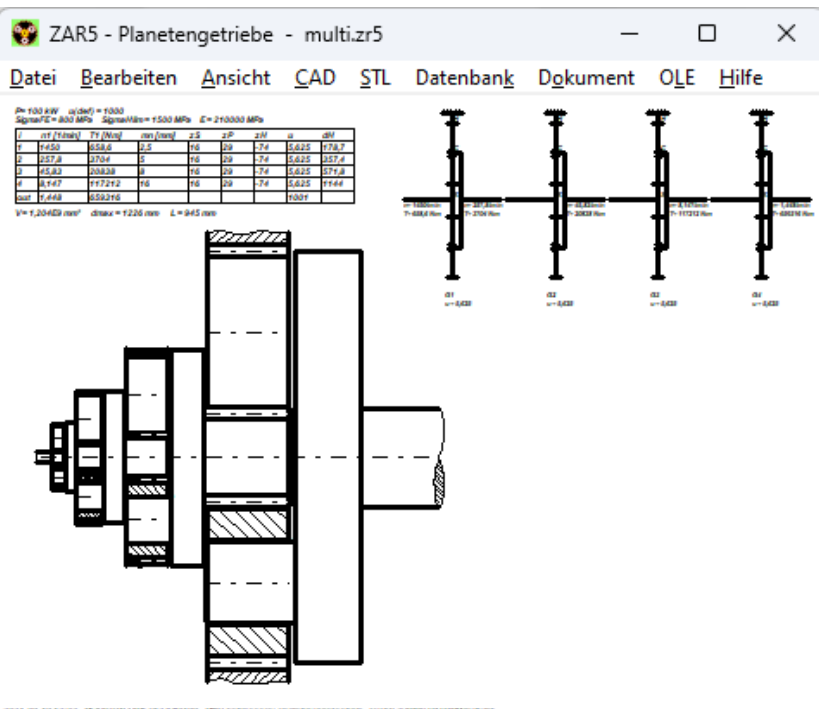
ZAR5 - Planetengetriebe - multi.zr5

Datei Bearbeiten Ansicht CAD STL Datenbank Dokument OLE Hilfe

P=100 kW a(def) = 1000
SigmaFE= 800 MPa SigmaHlim= 1500 MPa E= 210000 MPa

| i | n1 [1/min] | T1 [Nm] | mn [mm] | zS | zP | zH | u | dH |
|---|---|---|---|---|---|---|---|---|
| 1 | 1450 | 658,6 | 2,5 | 16 | 29 | -74 | 5,625 | 178,7 |
| 2 | 257,8 | 3704 | 5 | 16 | 29 | -74 | 5,625 | 357,4 |
| 3 | 45,83 | 20838 | 8 | 16 | 29 | -74 | 5,625 | 571,8 |
| 4 | 8,147 | 117212 | 16 | 16 | 29 | -74 | 5,625 | 1144 |
| out | 1,448 | 659316 | | | | | 1001 | |

V= 1,204E9 mm³ dmax = 1226 mm L = 945 mm

n= 1450/min T= 658,6 Nm
n= 257,8/min T= 3704 Nm
n= 45,83/min T= 20838 Nm
n= 8,147/min T= 117212 Nm
n= 1,448/min T= 659316 Nm

d1 u= 0,438
d2 u= 0,438
d3 u= 0,438
d4 u= 0,438

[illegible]